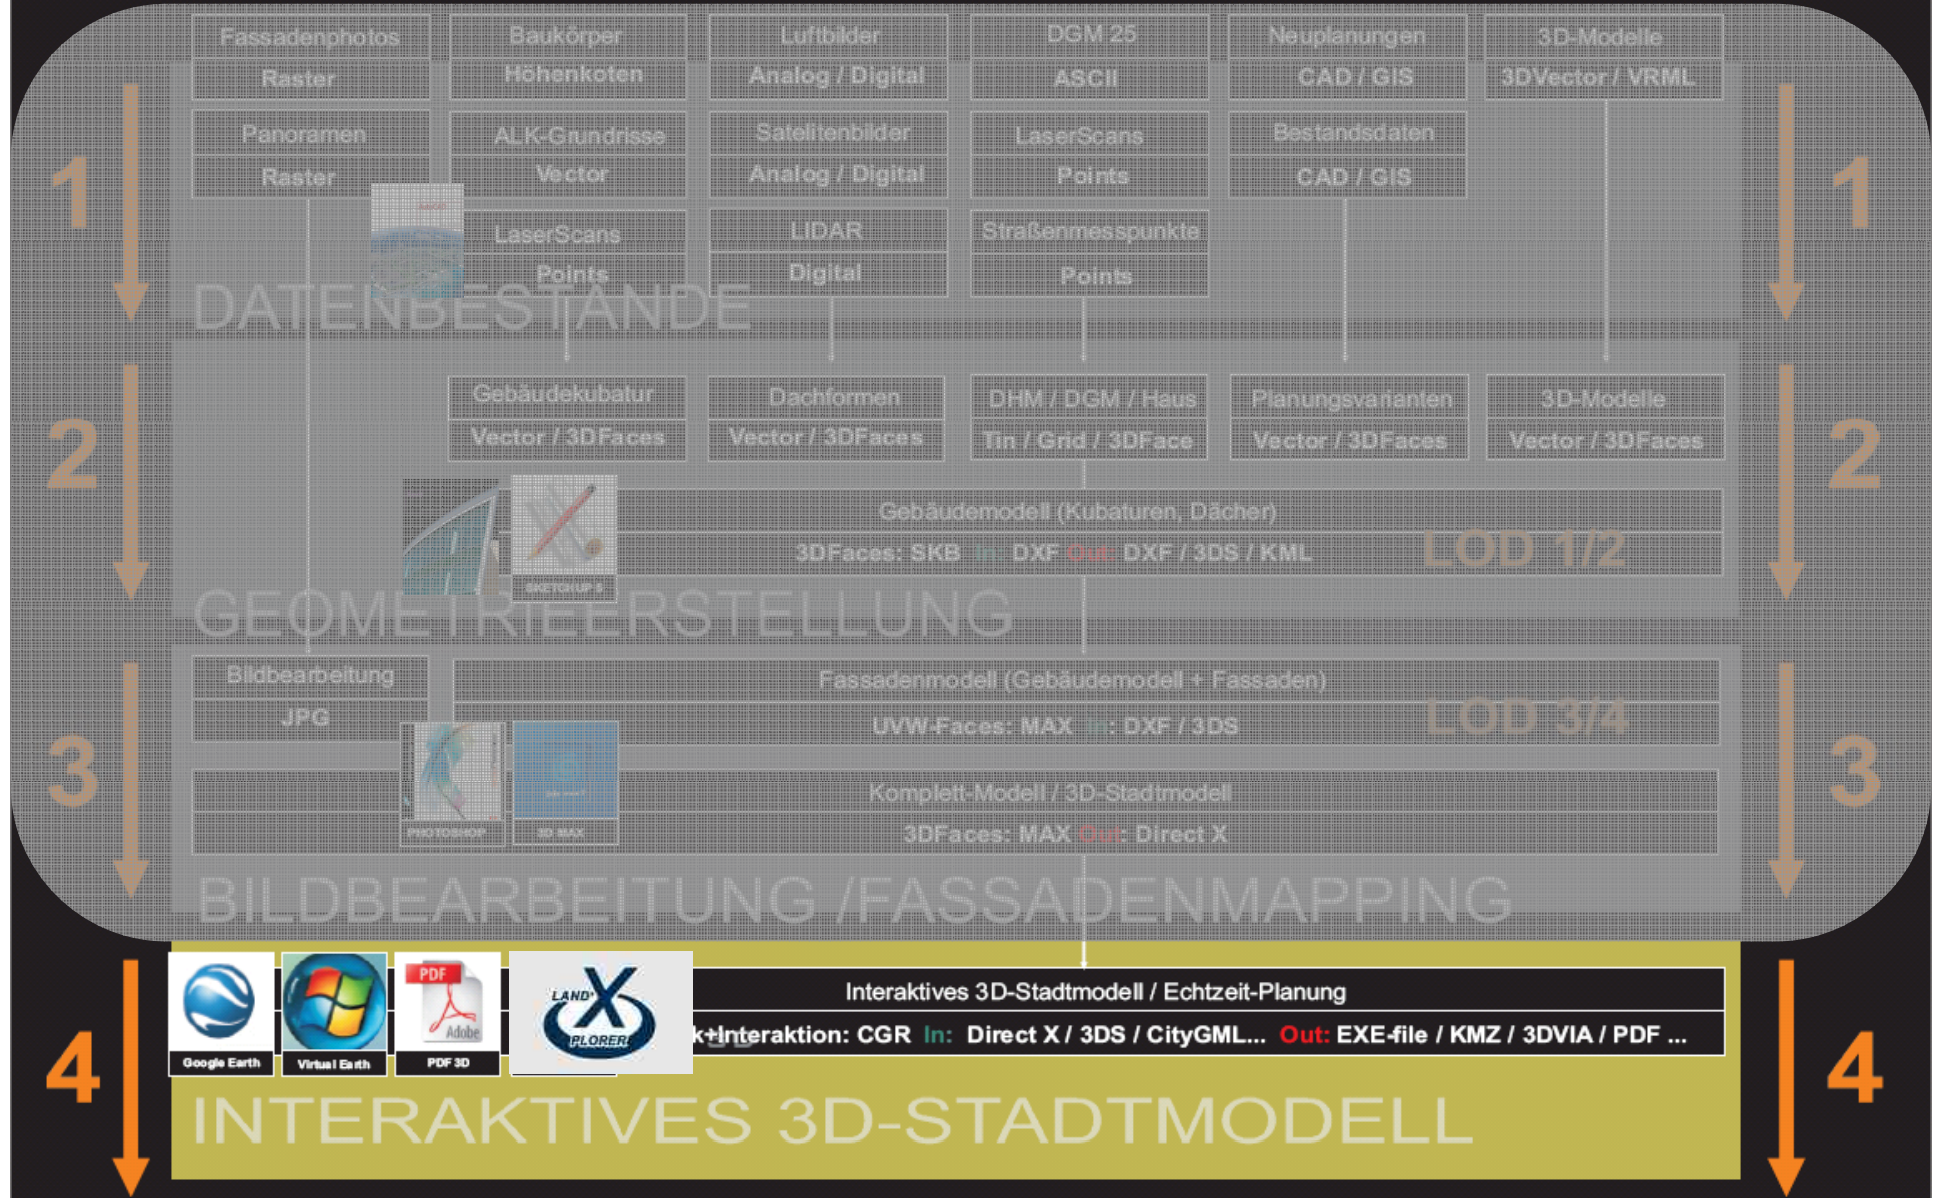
| Fassadenphotos | Baukörper | Luftbilder | DGM 25 | Neuplanungen | 3D-Modelle |
|---|---|---|---|---|---|
| Raster | Höhenkoten | Analog / Digital | ASCII | CAD / GIS | 3DVector / VRML |
| Panoramen | ALK-Grundrisse | Satelitenbilder | LaserScans | Bestandsdaten | |
| Raster | Vector | Analog / Digital | Points | CAD / GIS | |
| | LaserScans | LIDAR | Straßenmesspunkte | | |
| | Points | Digital | Points | | |

1

DATENBESTÄNDE

| Gebäudekubatur | Dachformen | DHM / DGM / Haus | Planungsvarianten | 3D-Modelle |
|---|---|---|---|---|
| Vector / 3DFaces | Vector / 3DFaces | Tin / Grid / 3DFace | Vector / 3DFaces | Vector / 3DFaces |

Gebäudemodell (Kubaturen, Dächer)
3DFaces: SKB In: DXF Out: DXF / 3DS / KML
LOD 1/2

SKETCHUP 6

2

GEOMETRIEERSTELLUNG

Bildbearbeitung
JPG

Fassadenmodell (Gebäudemodell + Fassaden)
UVW-Faces: MAX In: DXF / 3DS
LOD 3/4

Komplett-Modell / 3D-Stadtmodell
3DFaces: MAX Out: Direct X

PHOTOSHOP
3D MAX

3

BILDBEARBEITUNG /FASSADENMAPPING

Google Earth
Virtual Earth
PDF
Adobe
PDF 3D
LAND X PLORER

Interaktives 3D-Stadtmodell / Echtzeit-Planung
k+Interaktion: CGR In: Direct X / 3DS / CityGML... Out: EXE-file / KMZ / 3DVIA / PDF ...

4

INTERAKTIVES 3D-STADTMODELL